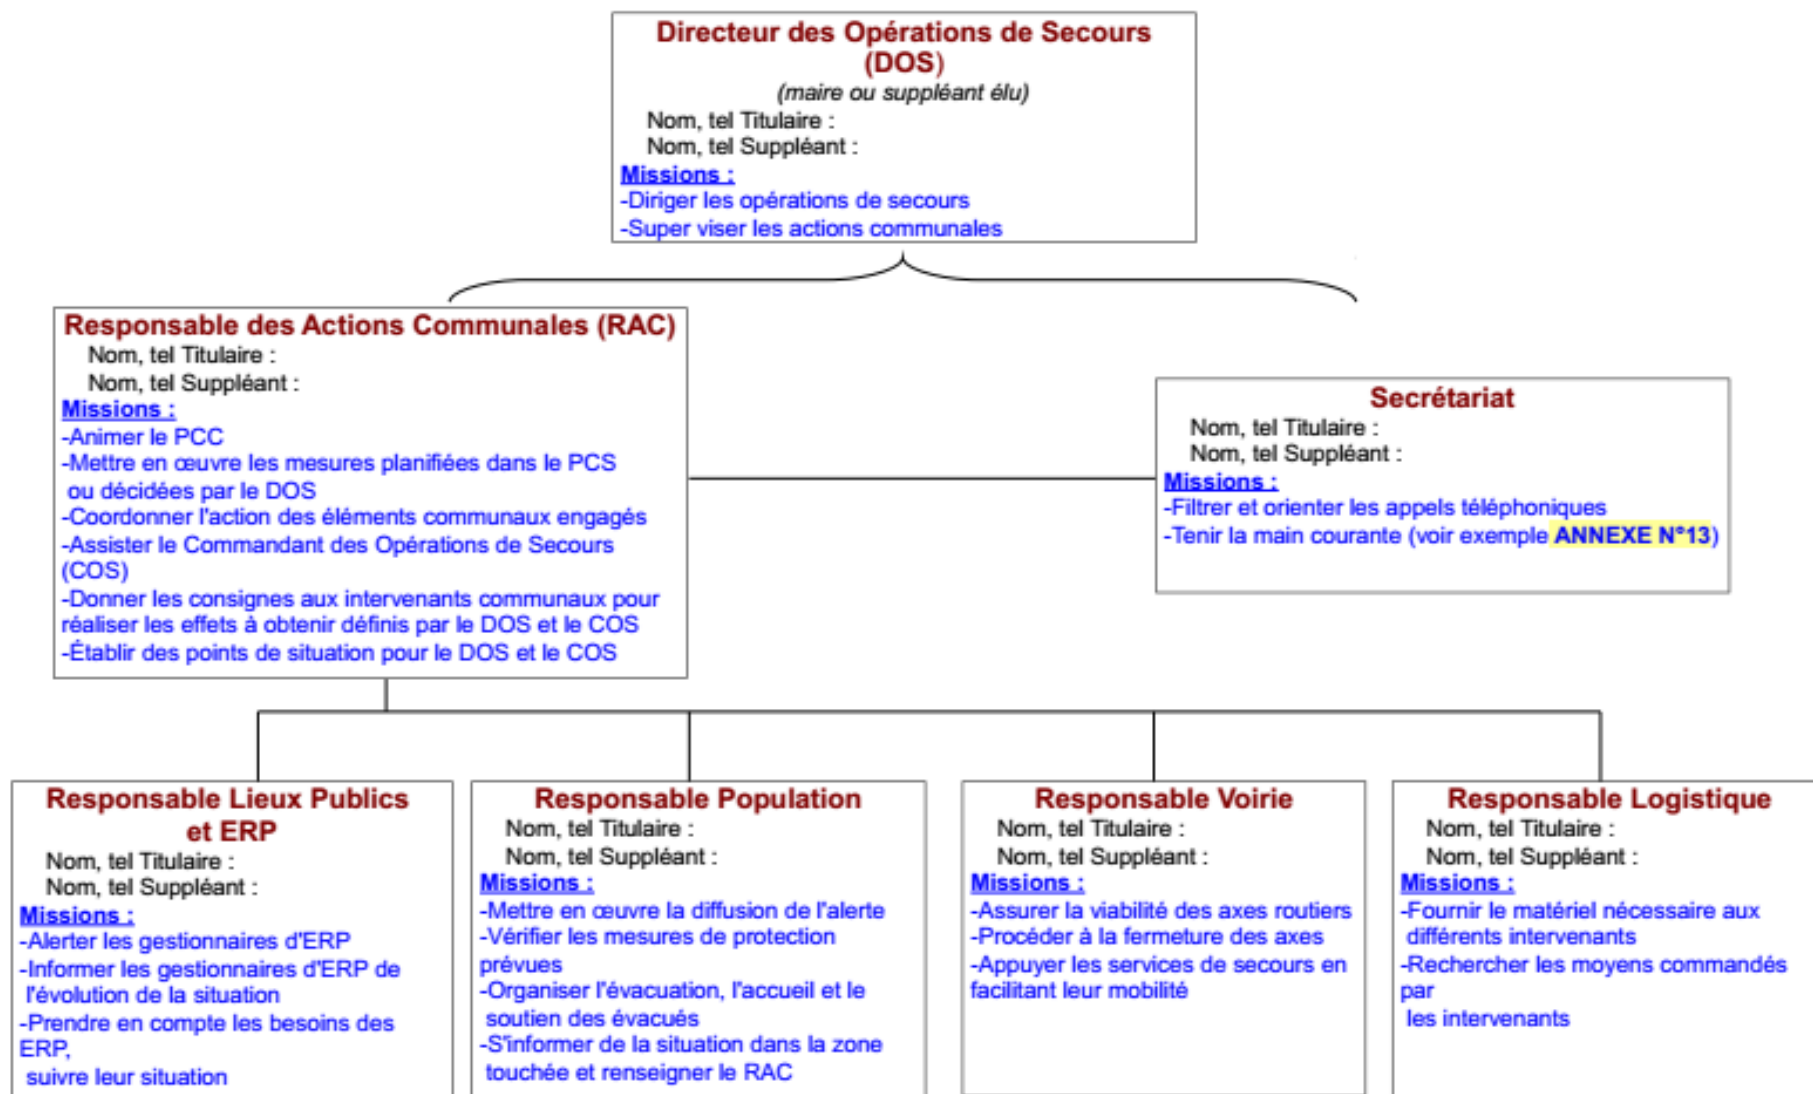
Directeur des Opérations de Secours (DOS)
(maire ou suppléant élu)
Nom, tel Titulaire :
Nom, tel Suppléant :
Missions :
-Diriger les opérations de secours
-Super viser les actions communales

Responsable des Actions Communales (RAC)
Nom, tel Titulaire :
Nom, tel Suppléant :
Missions :
-Animer le PCC
-Mettre en œuvre les mesures planifiées dans le PCS ou décidées par le DOS
-Coordonner l'action des éléments communaux engagés
-Assister le Commandant des Opérations de Secours (COS)
-Donner les consignes aux intervenants communaux pour réaliser les effets à obtenir définis par le DOS et le COS
-Établir des points de situation pour le DOS et le COS

Secrétariat
Nom, tel Titulaire :
Nom, tel Suppléant :
Missions :
-Filtrer et orienter les appels téléphoniques
-Tenir la main courante (voir exemple ANNEXE N°13)

Responsable Lieux Publics et ERP
Nom, tel Titulaire :
Nom, tel Suppléant :
Missions :
-Alerter les gestionnaires d'ERP
-Informer les gestionnaires d'ERP de l'évolution de la situation
-Prendre en compte les besoins des ERP,
suivre leur situation

Responsable Population
Nom, tel Titulaire :
Nom, tel Suppléant :
Missions :
-Mettre en œuvre la diffusion de l'alerte
-Vérifier les mesures de protection prévues
-Organiser l'évacuation, l'accueil et le soutien des évacués
-S'informer de la situation dans la zone touchée et renseigner le RAC

Responsable Voirie
Nom, tel Titulaire :
Nom, tel Suppléant :
Missions :
-Assurer la viabilité des axes routiers
-Procéder à la fermeture des axes
-Appuyer les services de secours en facilitant leur mobilité

Responsable Logistique
Nom, tel Titulaire :
Nom, tel Suppléant :
Missions :
-Fournir le matériel nécessaire aux différents intervenants
-Rechercher les moyens commandés par
les intervenants